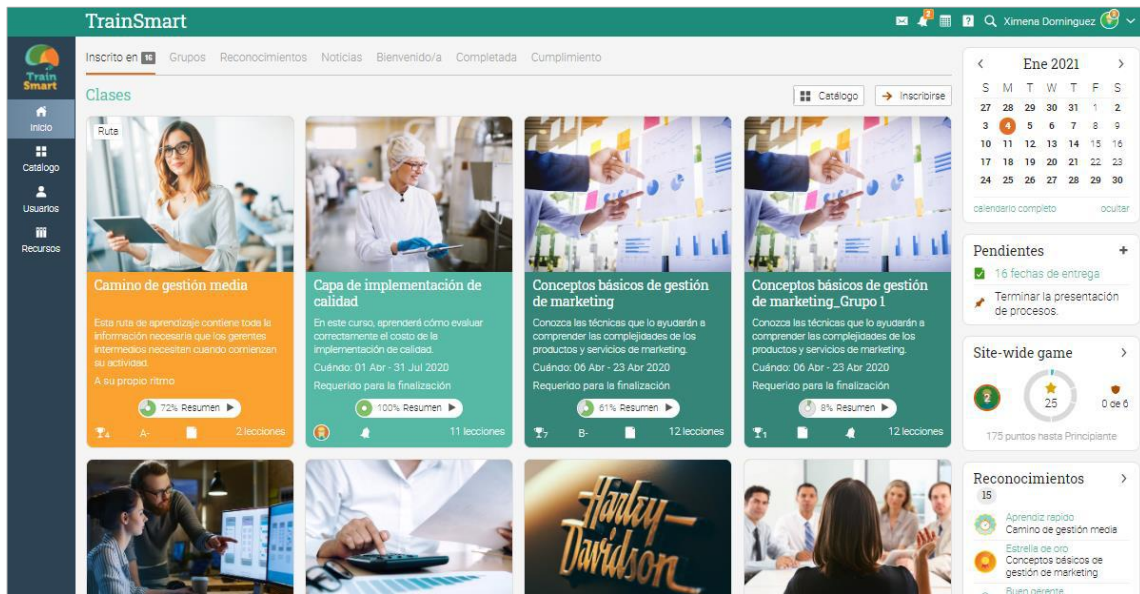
TrainSmart

Ximena Dominguez

Train Smart

Inicio

Catálogo

Usuarios

Recursos

Inscrito en 16 Grupos Reconocimientos Noticias Bienvenido/a Completada Cumplimiento

Clases

Catálogo

Inscribirse

Ruta

Camino de gestión media

Esta ruta de aprendizaje contiene toda la información necesaria que los gerentes intermedios necesitan cuando comienzan su actividad.

A su propio ritmo

72% Resumen

4 A- 2 lecciones

Capa de implementación de calidad

En este curso, aprenderá cómo evaluar correctamente el costo de la implementación de calidad.

Cuándo: 01 Abr - 31 Jul 2020

Requerido para la finalización

100% Resumen

11 lecciones

Conceptos básicos de gestión de marketing

Conozca las técnicas que lo ayudarán a comprender las complejidades de los productos y servicios de marketing.

Cuándo: 06 Abr - 23 Abr 2020

Requerido para la finalización

61% Resumen

7 B- 12 lecciones

Conceptos básicos de gestión de marketing_Grupo 1

Conozca las técnicas que lo ayudarán a comprender las complejidades de los productos y servicios de marketing.

Cuándo: 06 Abr - 23 Abr 2020

Requerido para la finalización

8% Resumen

1 12 lecciones

Harley Davidson

Ene 2021

| S | M | T | W | T | F | S |
|---|---|---|---|---|---|---|
| 27 | 28 | 29 | 30 | 31 | 1 | 2 |
| 3 | 4 | 5 | 6 | 7 | 8 | 9 |
| 10 | 11 | 12 | 13 | 14 | 15 | 16 |
| 17 | 18 | 19 | 20 | 21 | 22 | 23 |
| 24 | 25 | 26 | 27 | 28 | 29 | 30 |

calendario completo ocultar

Pendientes

16 fechas de entrega

Terminar la presentación de procesos.

Site-wide game

2

25

0 de 6

175 puntos hasta Principiante

Reconocimientos

15

Aprendiz rapido
Camino de gestión media

Estrella de oro
Conceptos básicos de gestión de marketing

Buen gerente